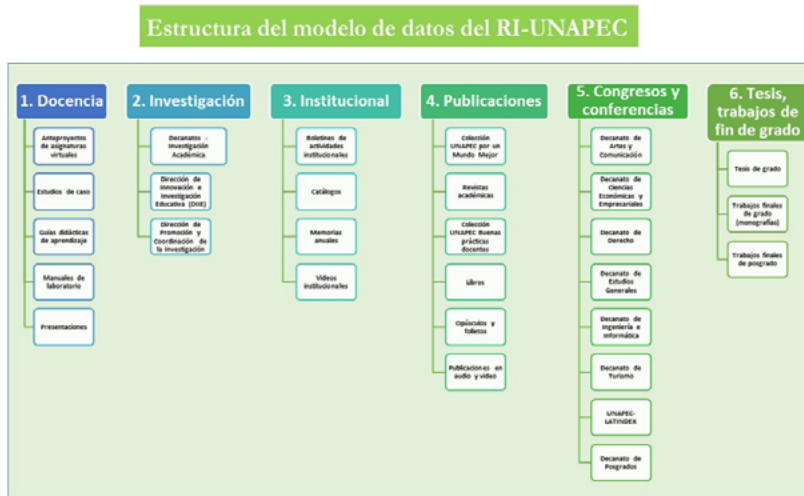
Estructura del modelo de datos del RI-UNAPEC

1. Docencia

Anteproyectos de asignaturas virtuales

Estudios de caso

Guías didácticas de aprendizaje

Manuales de laboratorio

Presentaciones

2. Investigación

Decanatos - Investigación Académica

Dirección de Innovación e Investigación Educativa (DIIE)

Dirección de Promoción y Coordinación de la Investigación

3. Institucional

Boletines de actividades institucionales

Catálogos

Memorias anuales

Videos institucionales

4. Publicaciones

Colección UNAPEC por un Mundo Mejor

Revistas académicas

Colección UNAPEC Buenas prácticas docentes

Libros

Opúsculos y folletos

Publicaciones en audio y video

5. Congresos y conferencias

Decanato de Artes y Comunicación

Decanato de Ciencias Económicas y Empresariales

Decanato de Derecho

Decanato de Estudios Generales

Decanato de Ingeniería e Informática

Decanato de Turismo

UNAPEC-LATINDEX

Decanato de Posgrados

6. Tesis, trabajos de fin de grado

Tesis de grado

Trabajos finales de grado (monografías)

Trabajos finales de posgrado